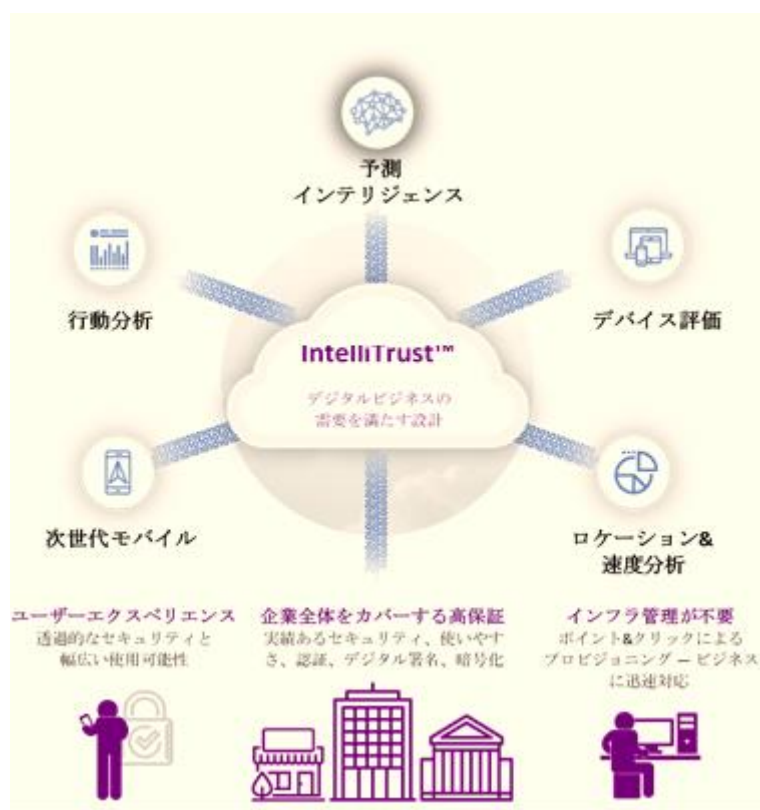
予測
インテリジェンス

行動分析

デバイス評価

IntelliTrust™

デジタルビジネスの
需要を満たす設計

次世代モバイル

ロケーション&
速度分析

ユーザーエクスペリエンス
透過的なセキュリティと
幅広い使用可能性

企業全体をカバーする高保証
実績あるセキュリティ、使いやすさ、認証、デジタル署名、暗号化

インフラ管理が不要
ポイント&クリックによる
プロビジョニング — ビジネスに迅速対応